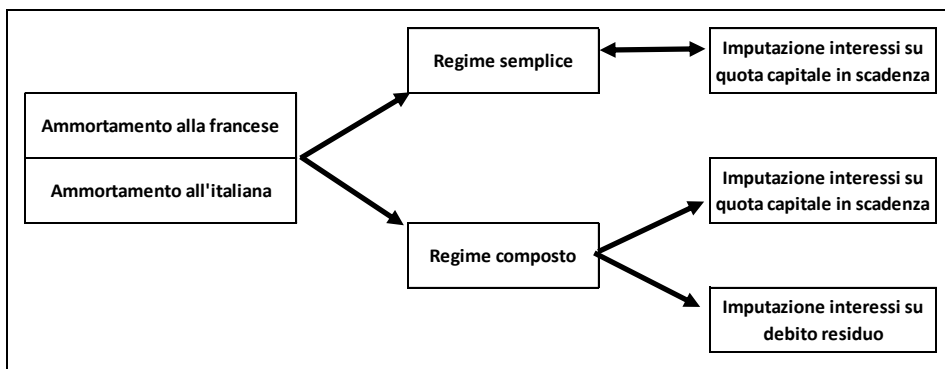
Ammortamento alla francese

Ammortamento all'italiana

Regime semplice

Imputazione interessi su quota capitale in scadenza

Regime composto

Imputazione interessi su quota capitale in scadenza

Imputazione interessi su debito residuo